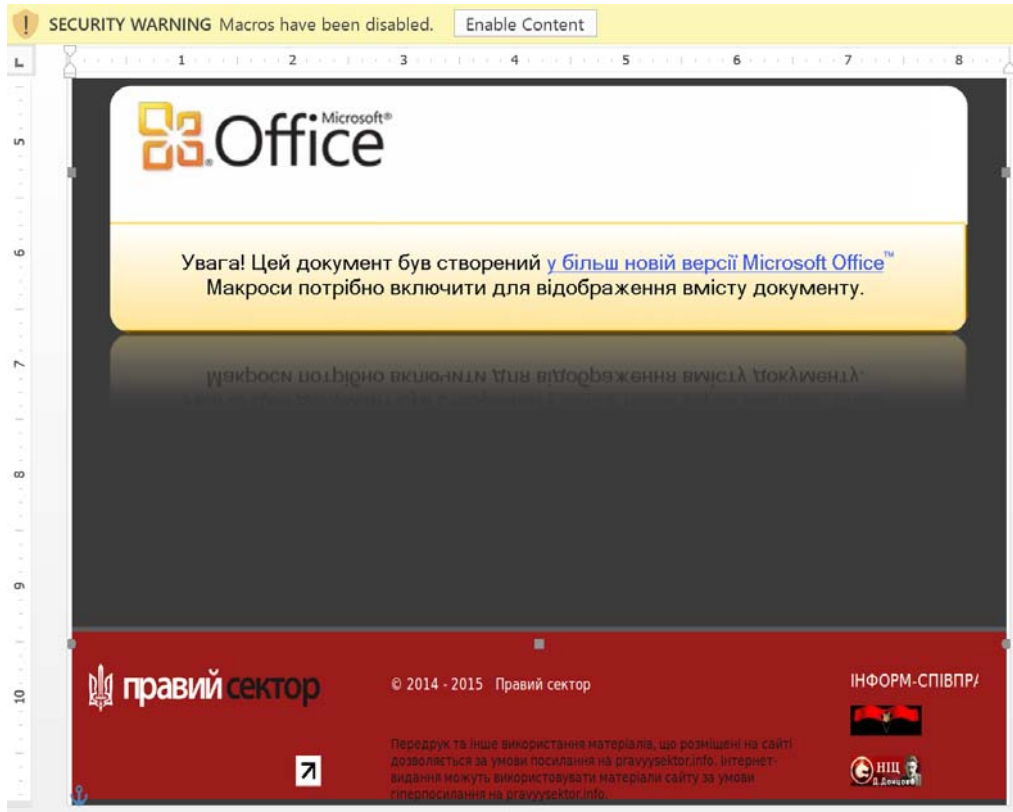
SECURITY WARNING Macros have been disabled. Enable Content

1 2 3 4 5 6 7 8

5

6

7

8

9

10

Microsoft® Office

Увага! Цей документ був створений у більш новій версії Microsoft Office™
Макроси потрібно включити для відображення вмісту документу.

правий сектор

© 2014 - 2015 Правий сектор

Передрук та інше використання матеріалів, що розміщені на сайті дозволяється за умови посилання на pravyysektor.info. Інтернет-видання можуть використовувати матеріали сайту за умови гіперпосилання на pravyysektor.info.

ІНФОРМ-СПІВПРА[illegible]

НІЦ Д. Донцова